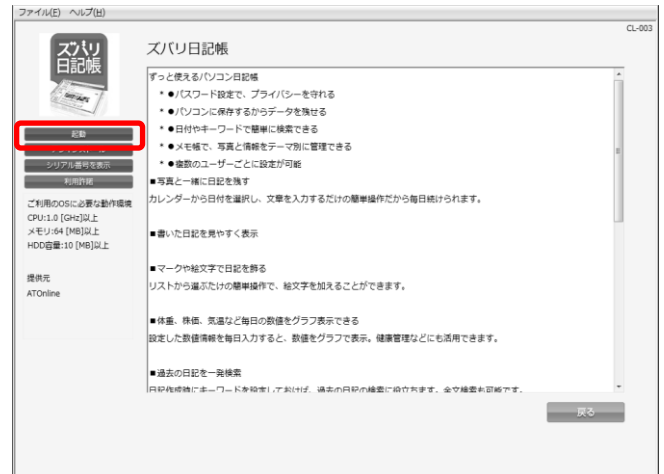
ファイル(F) ヘルプ(H)

CL-003

ズバリ日記帳

ズバリ日記帳

起動

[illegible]

シリアル番号を表示

利用許諾

ご利用のOSに必要な動作環境
CPU:1.0 [GHz]以上
メモリ:64 [MB]以上
HDD容量:10 [MB]以上

提供元
ATOnline

ずっと使えるパソコン日記帳
* ●パスワード設定で、プライバシーを守れる
* ●パソコンに保存するからデータを残せる
* ●日付やキーワードで簡単に検索できる
* ●メモ帳で、写真と情報をテーマ別に管理できる
* ●複数のユーザーごとに設定が可能

■写真と一緒に日記を残す
カレンダーから日付を選択し、文章を入力するだけの簡単操作だから毎日続けられます。

■書いた日記を見やすく表示

■マークや絵文字で日記を飾る
リストから選ぶだけの簡単操作で、絵文字を加えることができます。

■体重、株価、気温など毎日の数値をグラフ表示できる
設定した数値情報を毎日入力すると、数値をグラフで表示。健康管理などにも活用できます。

■過去の日記を一発検索
日記作成時にキーワードを設定しておけば、過去の日記の検索に役立ちます。全文検索も可能です。

戻る